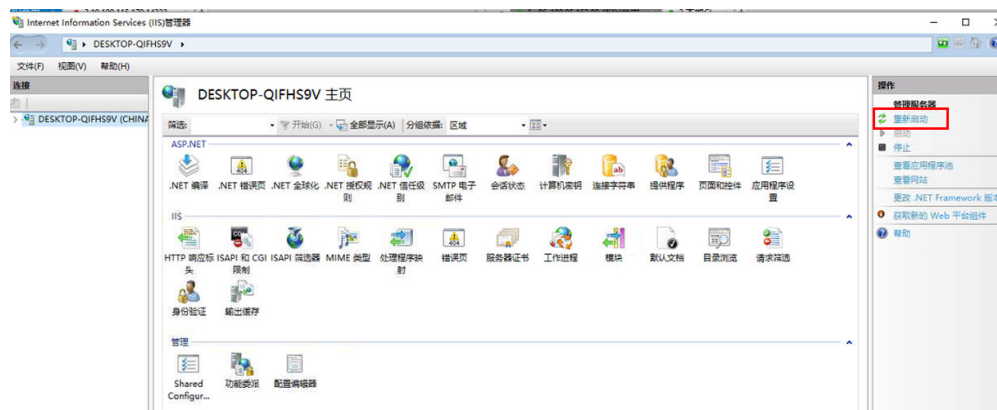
Internet Information Services (IIS)管理器

DESKTOP-QIFHS9V ▸

文件(F) 视图(V) 帮助(H)

连接

DESKTOP-QIFHS9V (CHINA

DESKTOP-QIFHS9V 主页

筛选: 开始(G) 全部显示(A) 分组依据: 区域

ASP.NET

.NET 编译 .NET 错误页 .NET 全球化 .NET 授权规则 .NET 信任级别 SMTP 电子邮件 会话状态 计算机密钥 连接字符串 提供程序 页面和控件 应用程序设置

IIS

HTTP 响应标头 ISAPI 和 CGI 限制 ISAPI 筛选器 MIME 类型 处理程序映射 错误页 服务器证书 工作进程 模块 默认文档 目录浏览 请求筛选 身份验证 输出缓存

管理

Shared Configur... 功能委派 配置编辑器

操作

管理服务器

重新启动

启动

停止

查看应用程序池

查看网站

更改 .NET Framework 版本

获取新的 Web 平台组件

帮助